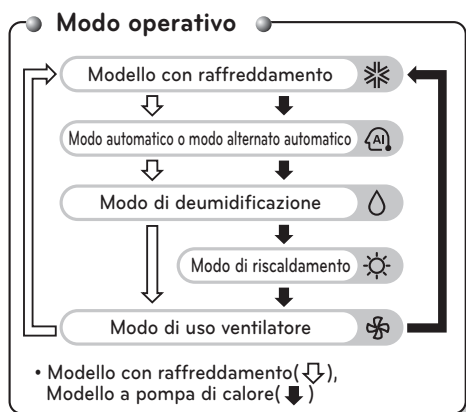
Modo operativo

Modello con raffreddamento

Modo automatico o modo alternato automatico

AI

Modo di deumidificazione

Modo di riscaldamento

Modo di uso ventilatore

• Modello con raffreddamento( ⇩ ), Modello a pompa di calore( ⬇ )